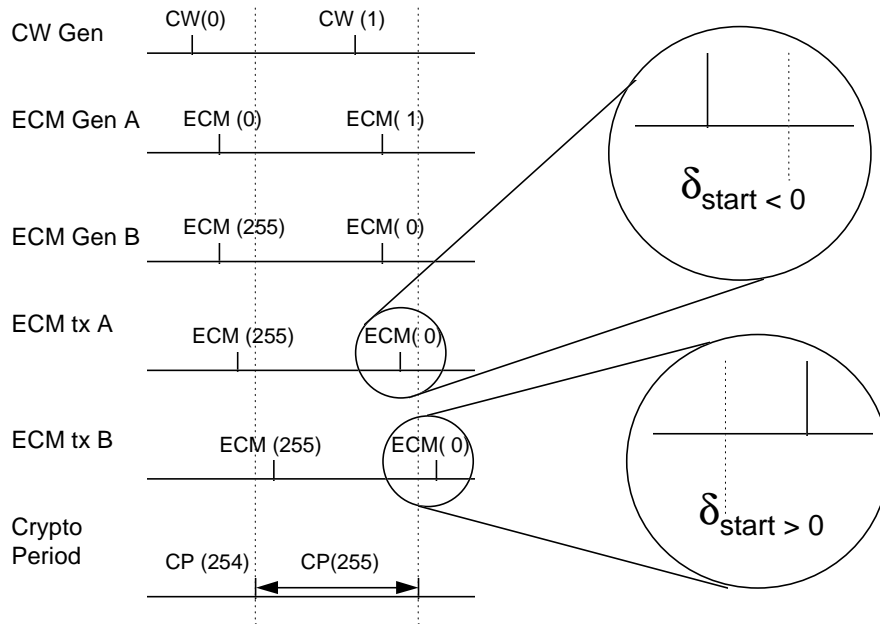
CW Gen
CW(0)
CW (1)

ECM Gen A
ECM (0)
ECM( 1)

ECM Gen B
ECM (255)
ECM( 0)

ECM tx A
ECM (255)
ECM( 0)

ECM tx B
ECM (255)
ECM( 0)

Crypto Period
CP (254)
CP(255)

$\delta_{start < 0}$

$\delta_{start > 0}$